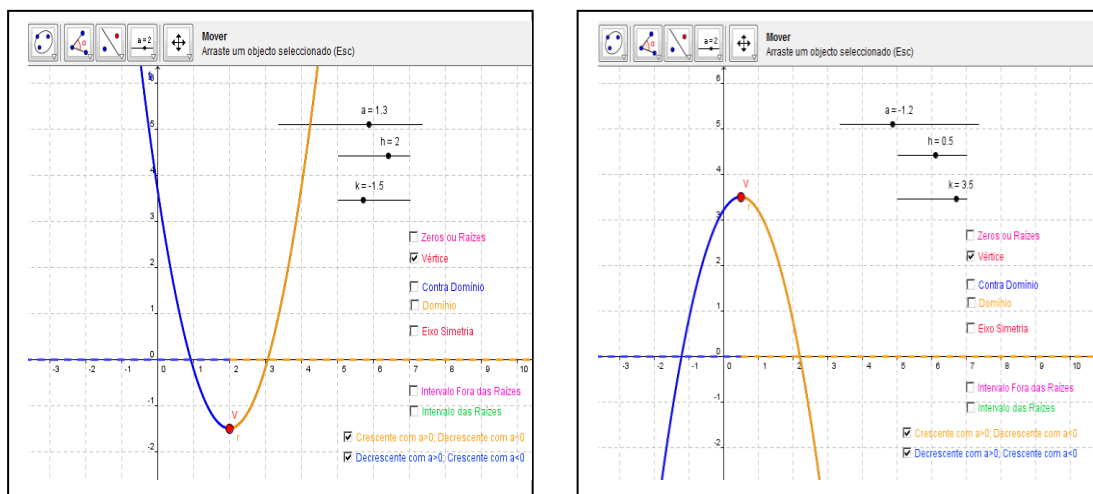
a = 2
Mover
Arraste um objecto seleccionado (Esc)

6
5
4
3
2
1
0
-1
-2
-3 -2 -1 0 1 2 3 4 5 6 7 8 9 10

a = 1.3
h = 2
k = -1.5

Zeros ou Raízes
☑ Vértice
Contra Domínio
Domínio
Eixo Simetria
Intervalo Fora das Raízes
Intervalo das Raízes
☑ Crescente com a>0; Decrescente com a<0
☑ Decrescente com a>0; Crescente com a<0

V
r

a = 2
Mover
Arraste um objecto seleccionado (Esc)

6
5
4
3
2
1
0
-1
-2
-3 -2 -1 0 1 2 3 4 5 6 7 8 9 10

a = -1.2
h = 0.5
k = 3.5

V
r

Zeros ou Raízes
☑ Vértice
Contra Domínio
Domínio
Eixo Simetria
Intervalo Fora das Raízes
Intervalo das Raízes
☑ Crescente com a>0; Decrescente com a<0
☑ Decrescente com a>0; Crescente com a<0